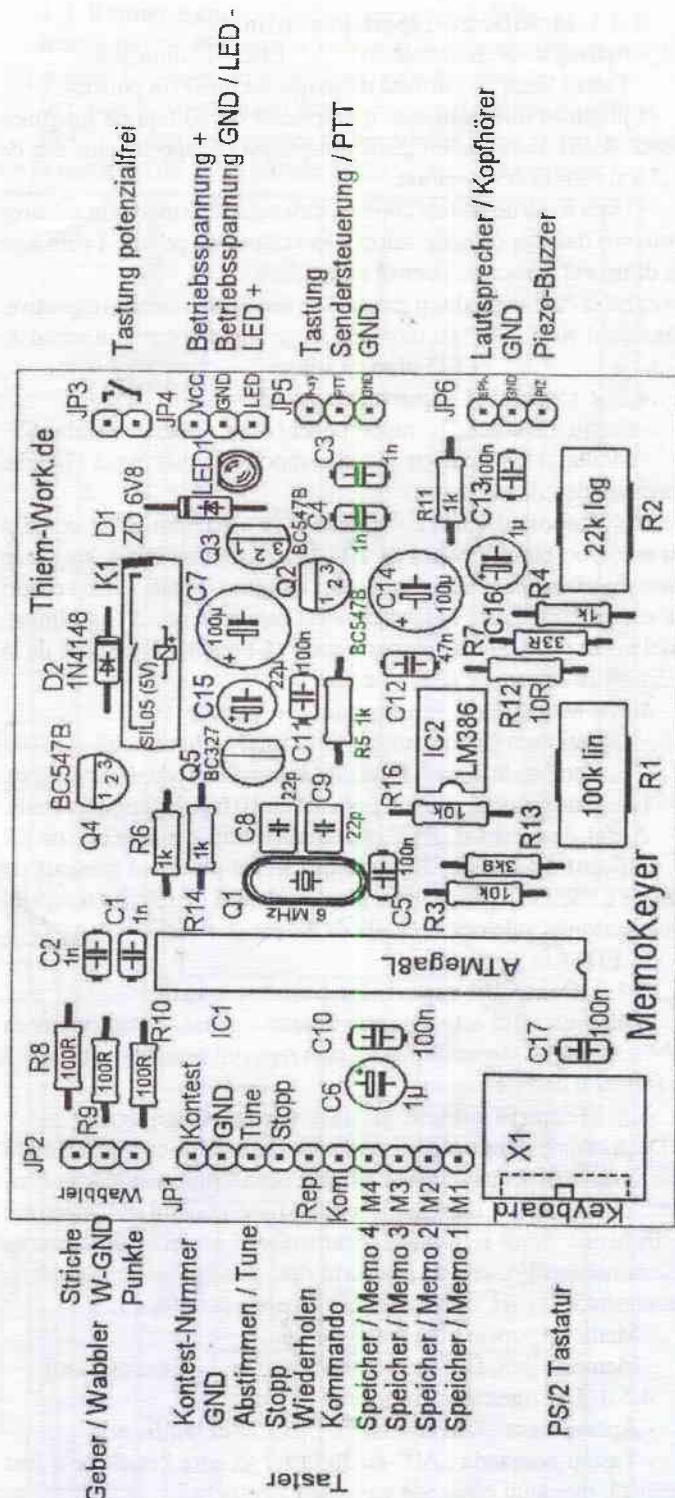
Geber / Wabbler
Striche
W-GND
Punkte

Taster
Kontest-Nummer
GND
Abstimmen / Tune
Stopp
Wiederholen
Kommando
Speicher / Memo 4
Speicher / Memo 3
Speicher / Memo 2
Speicher / Memo 1

PS/2 Tastatur

Wabbler
JP2
R8 100R
R9 100R
R10 100R
JP1
Kontest
GND
Tune
Stopp
Rep
Kom
M4
M3
M2
M1
Keyboard
X1
C2 1n
C1 1n
IC1
ATMega8L
C10 100n
C6 1µ
C17 100n
MemoKeyer
R14 1k
R6 1k
Q4 BC547B
Q5 BC327
Q1 6 MHz
C8 22p
C9 22p
C5 100n
R3 10k
R13 3k9
R16 10k
IC2 LM386
R1 100k lin
D2 1N4148
SIL05 (5V)
C15 22µ
C11 100n
R5 1k
C12 47n
R12 10R
C7 100µ
Q2 BC547B
C14 100µ
R7 33R
C16 1µ
R4 1k
Thiem-Work.de
K1
D1 ZD 6V8
Q3 BC547B
LED1
C4 1n
C3 1n
R11 1k
C13 100n
R2 22k log
JP3
JP4 VCC GND LED
JP5 TAST PTT GND
JP6 SPK GND PIEZ

Tastung potenzialfrei
Betriebsspannung +
Betriebsspannung GND / LED -
LED +
Tastung
Sendersteuerung / PTT
GND
Lautsprecher / Kopfhörer
GND
Piezo-Buzzer